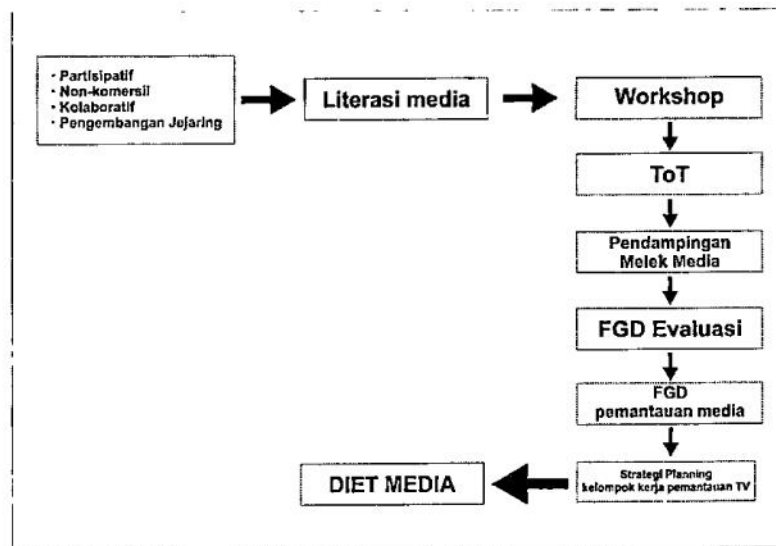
· Partisipatif
· Non-komersil
· Kolaboratif
· Pengembangan Jejaring

Literasi media

Workshop

ToT

Pendampingan Melek Media

FGD Evaluasi

FGD pemantauan media

Strategi Planning kelompok kerja pemantauan TV

DIET MEDIA